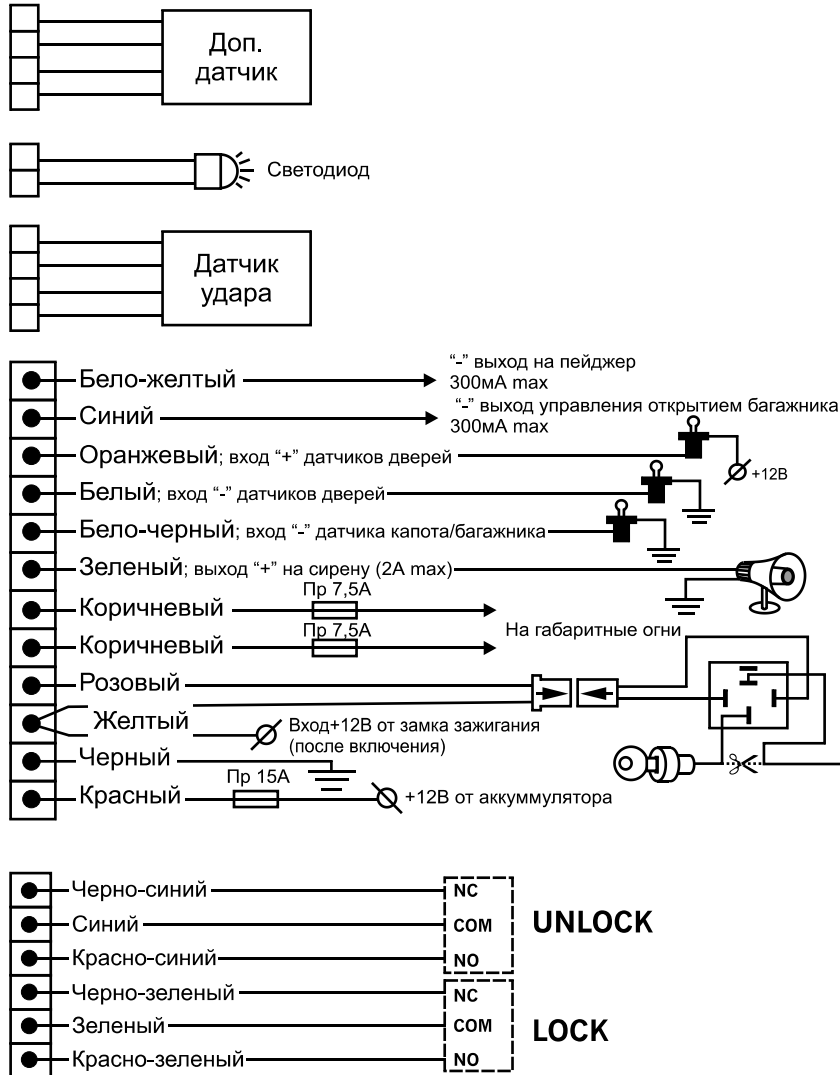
Доп. датчик

Светодиод

Датчик удара

Бело-желтый
"-" выход на пейджер 300мА max
Синий
"-" выход управления открытием багажника 300мА max
Оранжевый; вход "+" датчиков дверей
+12В
Белый; вход "-" датчиков дверей
Бело-черный; вход "-" датчика капота/багажника
Зеленый; выход "+" на сирену (2А max)
Коричневый
Пр 7,5А
Коричневый
Пр 7,5А
На габаритные огни
Розовый
Желтый
Вход+12В от замка зажигания (после включения)
Черный
Пр 15А
Красный
+12В от аккумулятора

Черно-синий
Синий
Красно-синий
NC
COM
NO
UNLOCK
Черно-зеленый
Зеленый
Красно-зеленый
NC
COM
NO
LOCK